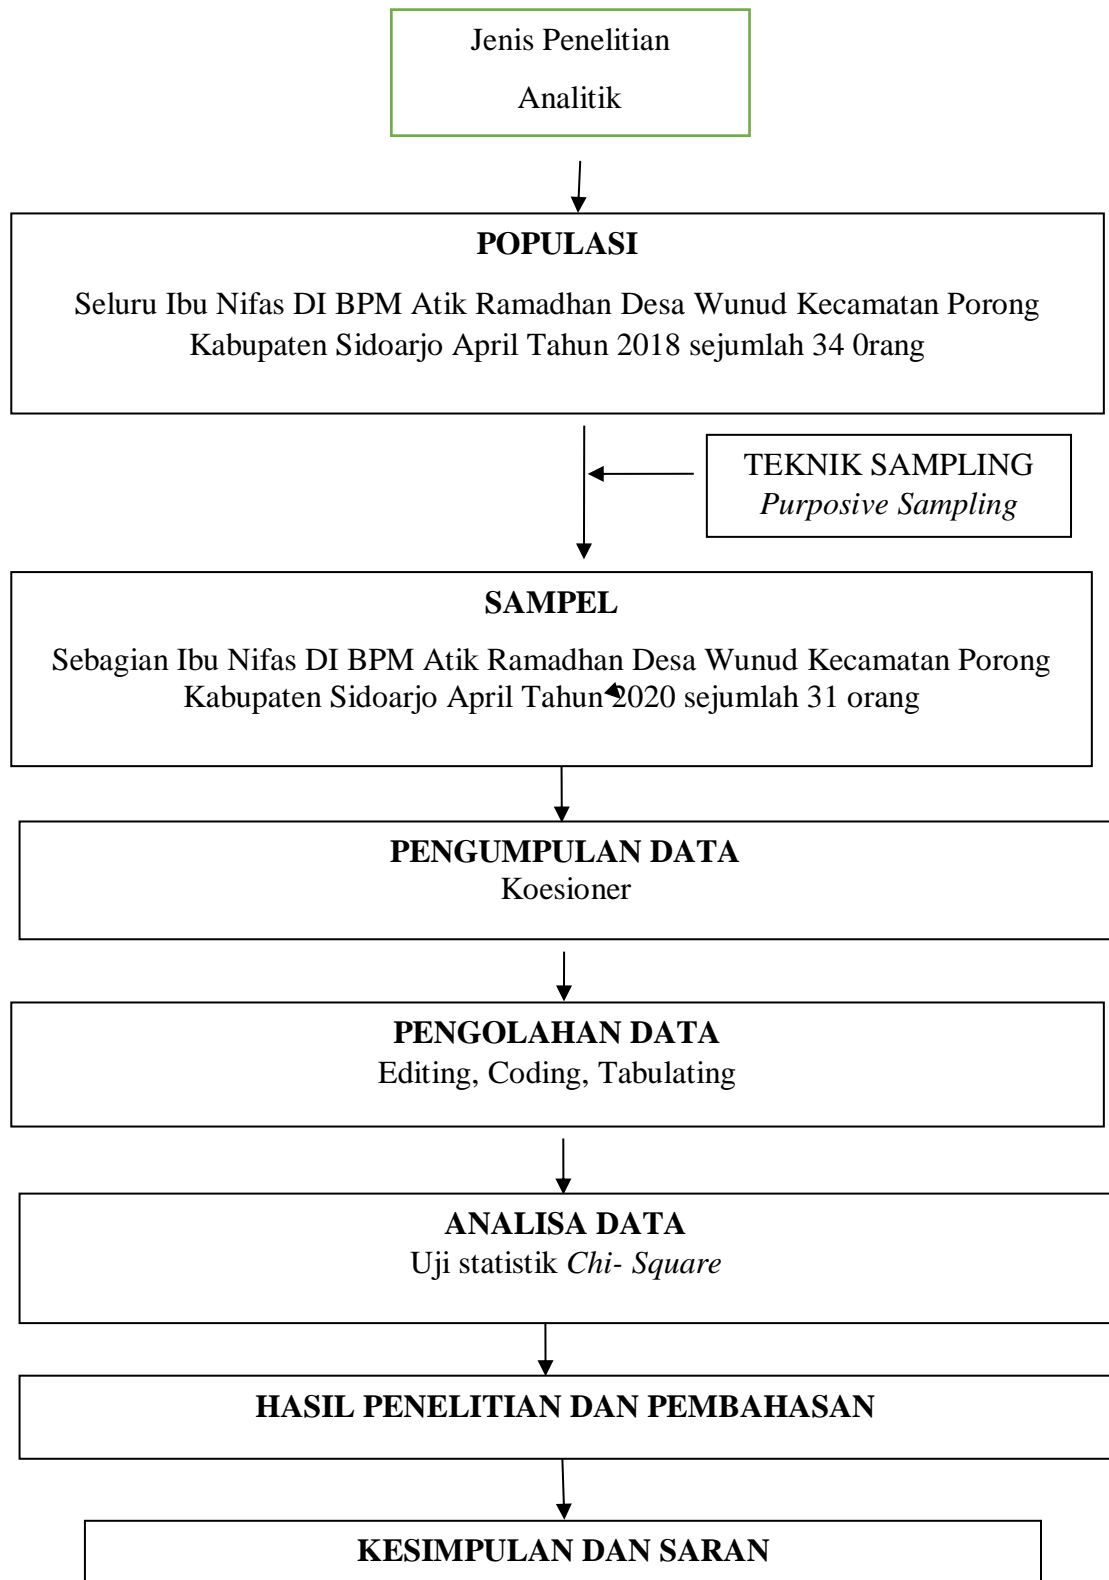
Jenis Penelitian

Analitik

POPULASI

Seluru Ibu Nifas DI BPM Atik Ramadhan Desa Wunud Kecamatan Porong Kabupaten Sidoarjo April Tahun 2018 sejumlah 34 0rang

TEKNIK SAMPLING
*Purposive Sampling*

SAMPEL

Sebagian Ibu Nifas DI BPM Atik Ramadhan Desa Wunud Kecamatan Porong Kabupaten Sidoarjo April Tahun 2020 sejumlah 31 orang

PENGUMPULAN DATA
Koesioner

PENGOLAHAN DATA
Editing, Coding, Tabulating

ANALISA DATA
Uji statistik *Chi- Square*

HASIL PENELITIAN DAN PEMBAHASAN

KESIMPULAN DAN SARAN